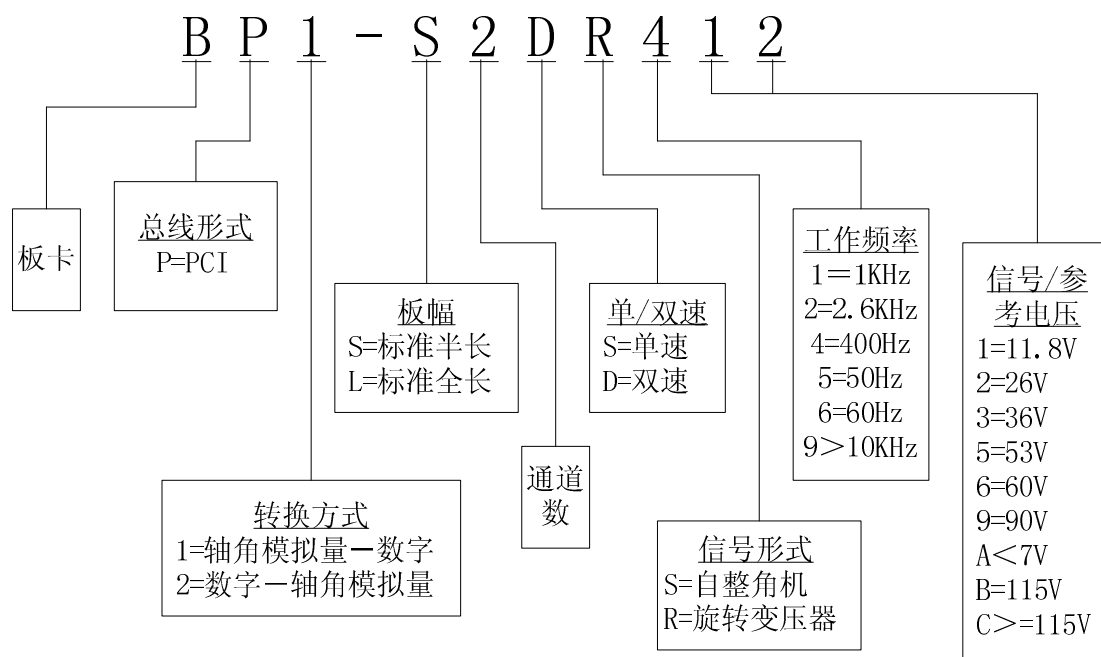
B P 1 - S 2 D R 4 1 2

板卡

总线形式
P=PCI

板幅
S=标准半长
L=标准全长

通道数

单/双速
S=单速
D=双速

工作频率
1=1KHz
2=2.6KHz
4=400Hz
5=50Hz
6=60Hz
9>10KHz

信号/参考电压
1=11.8V
2=26V
3=36V
5=53V
6=60V
9=90V
A<7V
B=115V
C>=115V

转换方式
1=轴角模拟量一数字
2=数字一轴角模拟量

信号形式
S=自整角机
R=旋转变压器